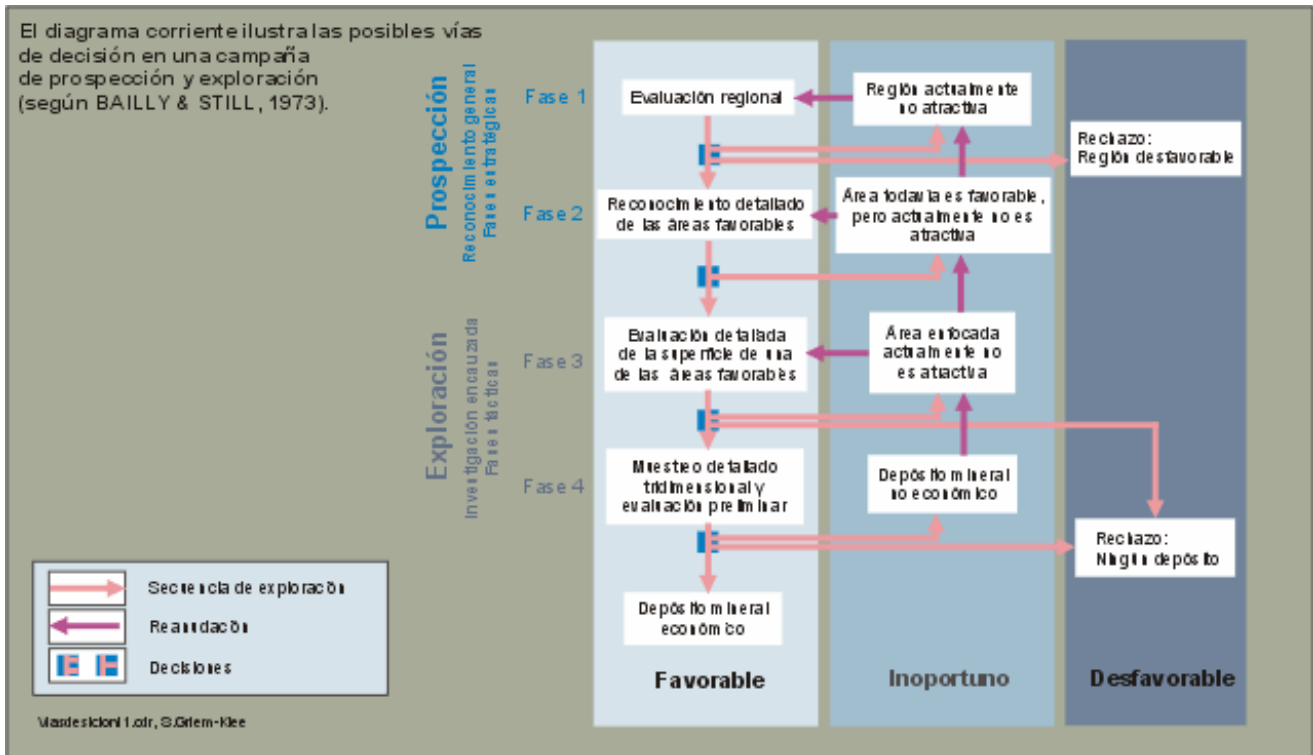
El diagrama corriente ilustra las posibles vías de decisión en una campaña de prospección y exploración (según BAILLY & STILL, 1973).

Prospección
Reconocimiento general
Fases estratégicas

Exploración
Investigación encauzada
Fases tácticas

Fase 1
Fase 2
Fase 3
Fase 4

Evaluación regional

Región actualmente no atractiva

Rechazo: Región desfavorable

Reconocimiento detallado de las áreas favorables

Área todavía es favorable, pero actualmente no es atractiva

Evaluación detallada de la superficie de una de las áreas favorables

Área enfocada actualmente no es atractiva

Muestreo detallado tridimensional y evaluación preliminar

Depósito mineral no económico

Rechazo: Ningún depósito

Depósito mineral económico

Secuencia de exploración
Reanudación
Decisiones

Favorable
Inoportuno
Desfavorable

Viasdesicion1.cdr, S.Griem-Klee